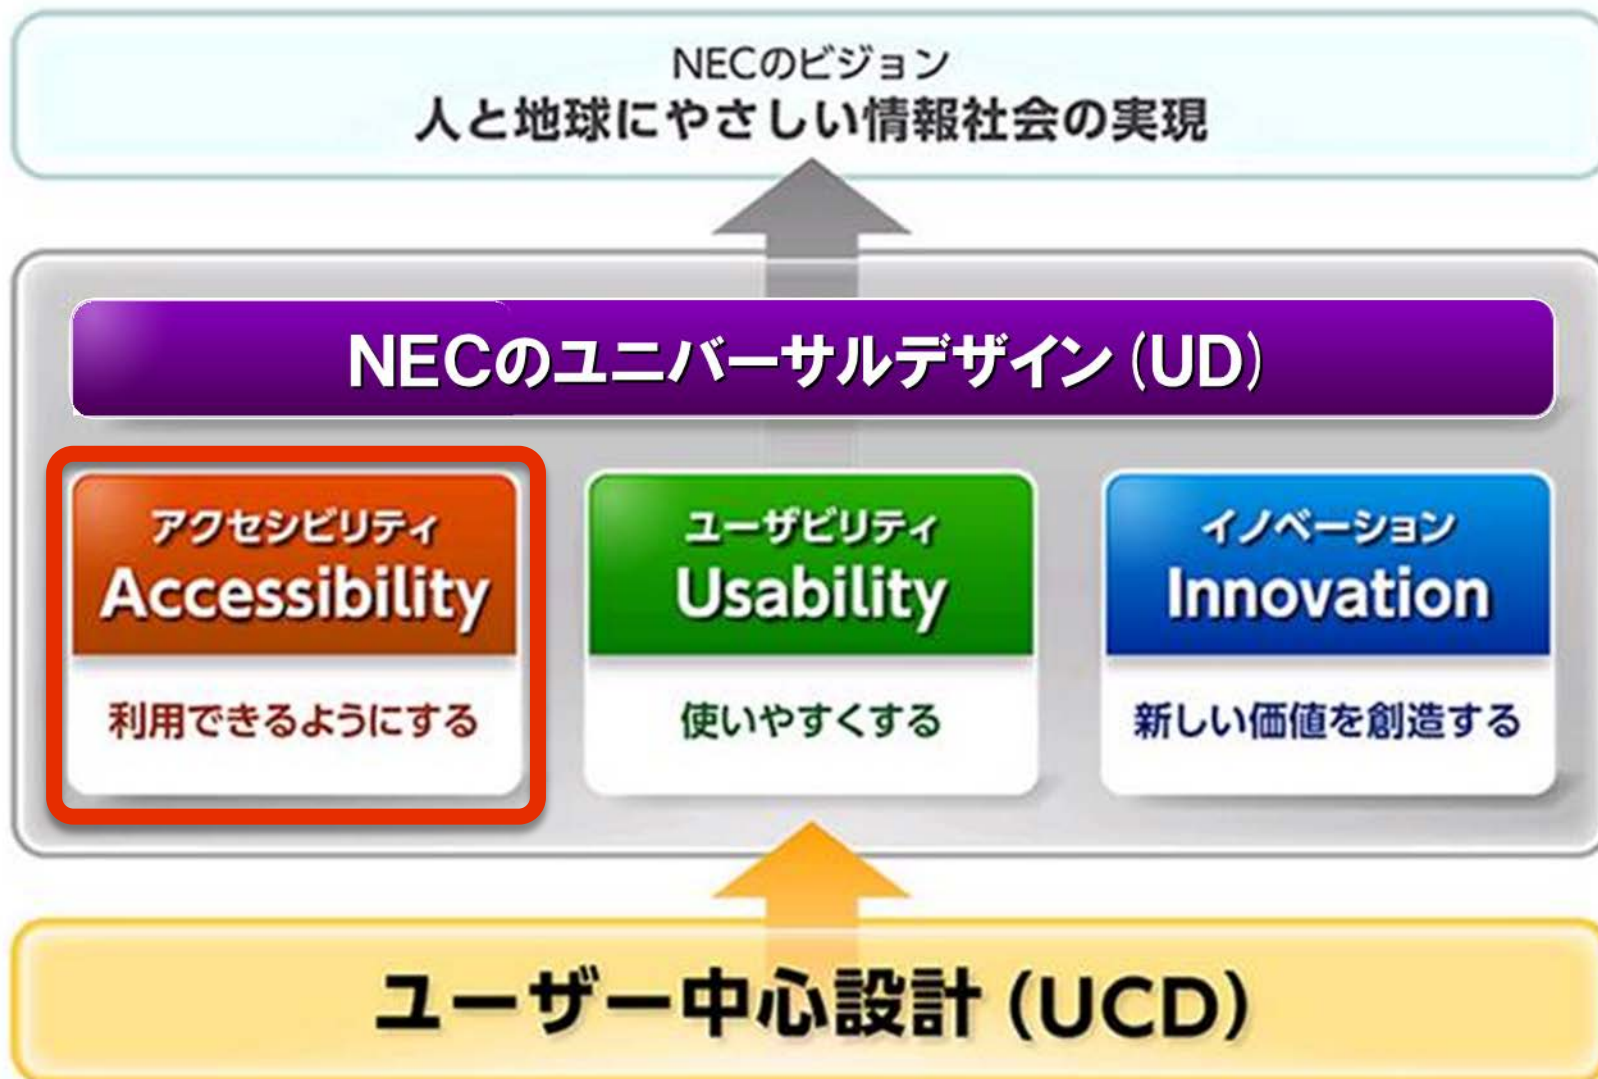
NECのビジョン
人と地球にやさしい情報社会の実現

NECのユニバーサルデザイン（UD）

アクセシビリティ
Accessibility
利用できるようにする

ユーザビリティ
Usability
使いやすくする

イノベーション
Innovation
新しい価値を創造する

ユーザー中心設計（UCD）